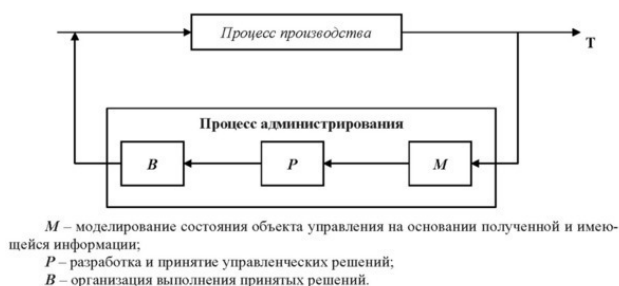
Процесс производства

T

Процесс администрирования

B

P

M

*M* – моделирование состояния объекта управления на основании полученной и имеющейся информации;
*P* – разработка и принятие управленческих решений;
*B* – организация выполнения принятых решений.